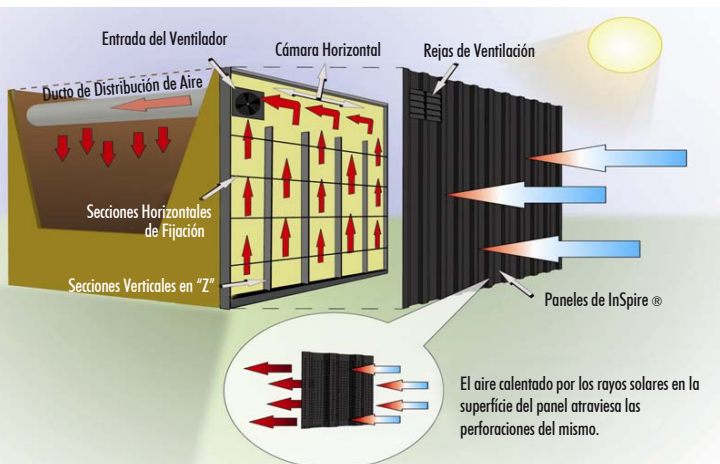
Entrada del Ventilador

Cámara Horizontal

Rejas de Ventilación

Ducto de Distribución de Aire

Secciones Horizontales de Fijación

Secciones Verticales en "Z"

Paneles de InSpire ®

El aire calentado por los rayos solares en la superficie del panel atraviesa las perforaciones del mismo.